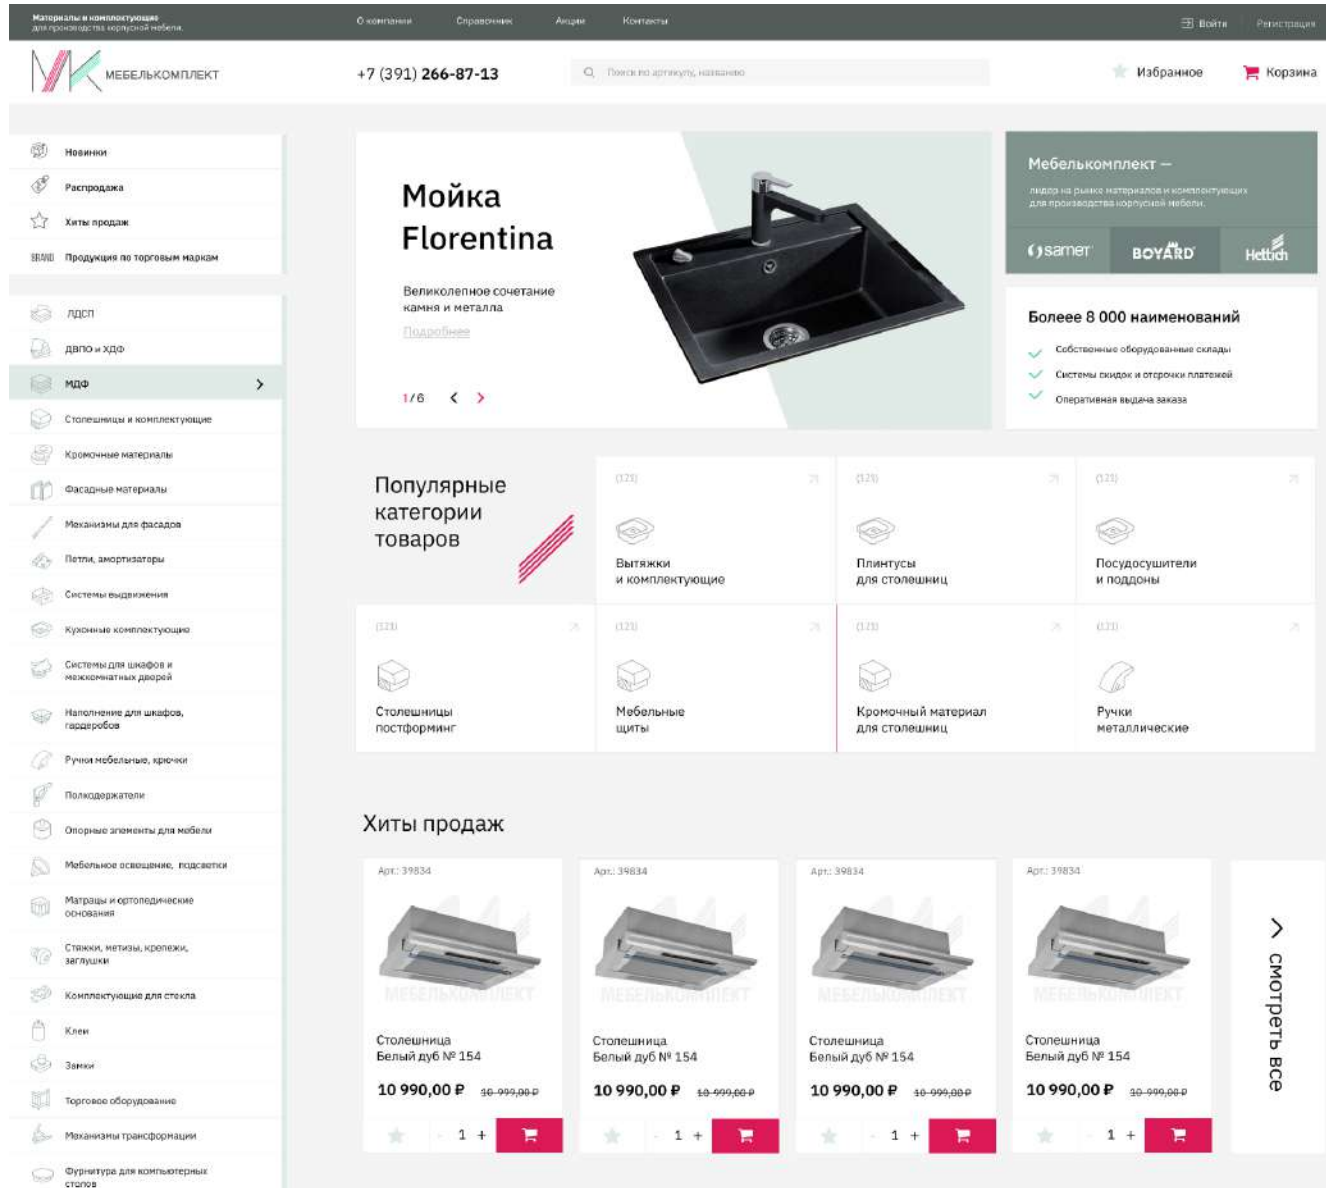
Материалы и комплектующие для производства корпусной мебели

О компании Справочник Акции Контакты

Войти Регистрация

МЕБЕЛЬКОМПЛЕКТ

+7 (391) 266-87-13

Поиск по артикулу, названию

Избранное

Корзина

Новинки
Распродажа
Хиты продаж
BRAND Продукция по торговым маркам

ЛДСП
ДВПО и ХДФ
МДФ
Столешницы и комплектующие
Кромочные материалы
Фасадные материалы
Механизмы для фасадов
Петли, амортизаторы
Системы выдвижения
Кухонные комплектующие
Системы для шкафов и межкомнатных дверей
Наполнение для шкафов, гардеробов
Ручки мебельные, крючки
Полкодержатели
Опорные элементы для мебели
Мебельное освещение, подсветки
Матрацы и ортопедические основания
Стяжки, метизы, крепежи, заглушки
Комплектующие для стекла
Клеи
Замки
Торговое оборудование
Механизмы трансформации
Фурнитура для компьютерных столов

Мойка Florentina

Великолепное сочетание камня и металла

Подробнее

1/6

Мебелькомплект —

лидер на рынке материалов и комплектующих для производства корпусной мебели.

samet BOYARD Hettich

Более 8 000 наименований

Собственные оборудованные склады
Системы скидок и отсрочки платежей
Оперативная выдача заказа

Популярные категории товаров

(123) Вытяжки и комплектующие
(123) Плинтусы для столешниц
(123) Посудосушители и поддоны
(123) Столешницы постформинг
(123) Мебельные щиты
(123) Кромочный материал для столешниц
(123) Ручки металлические

Хиты продаж

Арт.: 39834
Столешница Белый дуб № 154
10 990,00 ₽ 10 999,00 ₽
1

Арт.: 39834
Столешница Белый дуб № 154
10 990,00 ₽ 10 999,00 ₽
1

Арт.: 39834
Столешница Белый дуб № 154
10 990,00 ₽ 10 999,00 ₽
1

Арт.: 39834
Столешница Белый дуб № 154
10 990,00 ₽ 10 999,00 ₽
1

смотреть все